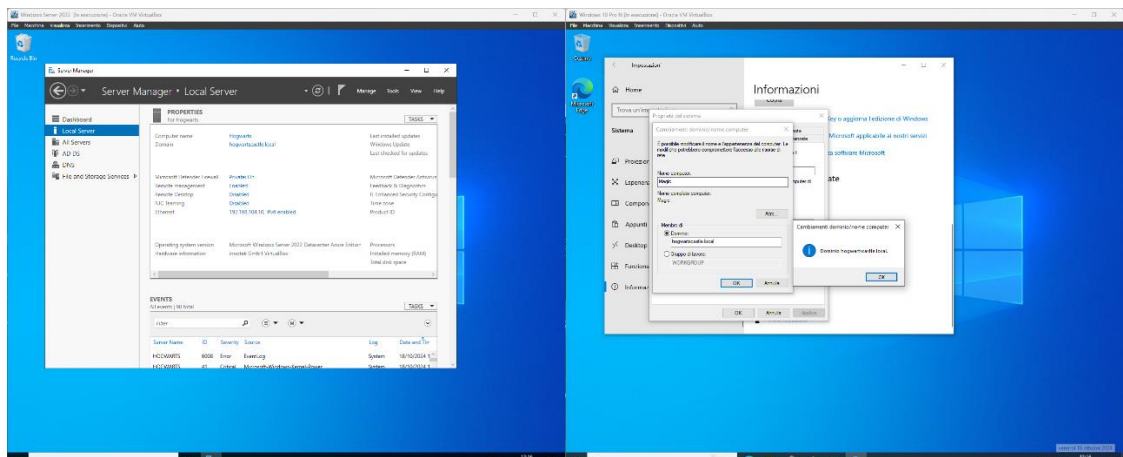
Windows Server 2022 [In esecuzione] - Oracle VM VirtualBox
File Macchina Visualizza Inserimento Dispositivi Aiuto

Recycle Bin

Server Manager

Server Manager • Local Server

Manage Tools View Help

Dashboard
Local Server
All Servers
AD DS
DNS
File and Storage Services

PROPERTIES
For hogwarts

TASKS

Computer name Hogwarts
Domain hogwartscastle.local

Last installed updates
Windows Update
Last checked for updates

Microsoft Defender Firewall Private: On
Remote management Enabled
Remote Desktop Disabled
NIC Teaming Disabled
Ethernet 192.168.100.10, IPv6 enabled

Microsoft Defender Antivirus
Feedback & Diagnostics
IE Enhanced Security Configuration
Time zone
Product ID

Operating system version Microsoft Windows Server 2022 Datacenter Azure Edition
Hardware information innotek GmbH VirtualBox

Processors
Installed memory (RAM)
Total disk space

EVENTS
All events | 90 total

TASKS

Filter

| Server Name | ID | Severity | Source | Log | Date and Time |
|---|---|---|---|---|---|
| HOGWARTS | 6008 | Error | EventLog | System | 18/10/2024 1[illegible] |
| HOGWARTS | 41 | Critical | Microsoft-Windows-Kernel-Power | System | 18/10/2024 1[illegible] |

Windows 10 Pro N [In esecuzione] - Oracle VM VirtualBox
File Macchina Visualizza Inserimento Dispositivi Aiuto

Microsoft Edge

Impostazioni

Home

Trova un'im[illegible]

Sistema

Proiezion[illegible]
Esperienz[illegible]
Compon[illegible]
Appunti
Desktop
Funzioni
Informaz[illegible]

Informazioni

Copia

Proprietà del sistema

Cambiamenti dominio/nome computer

È possibile modificare il nome e l'appartenenza del computer. Le modifiche potrebbero compromettere l'accesso alle risorse di rete.

Nome computer:
Harry

Nome completo computer:
Harry

Altro...

Membro di
Dominio:
hogwartscastle.local
Gruppo di lavoro:
WORKGROUP

OK Annulla

OK Annulla Applica

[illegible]eggi o aggiorna l'edizione di Windows
Microsoft applicabile ai nostri servizi
za software Microsoft
ate

Cambiamenti dominio/nome computer

Dominio hogwartscastle.local.

OK

venerdì 18 ottobre 2024